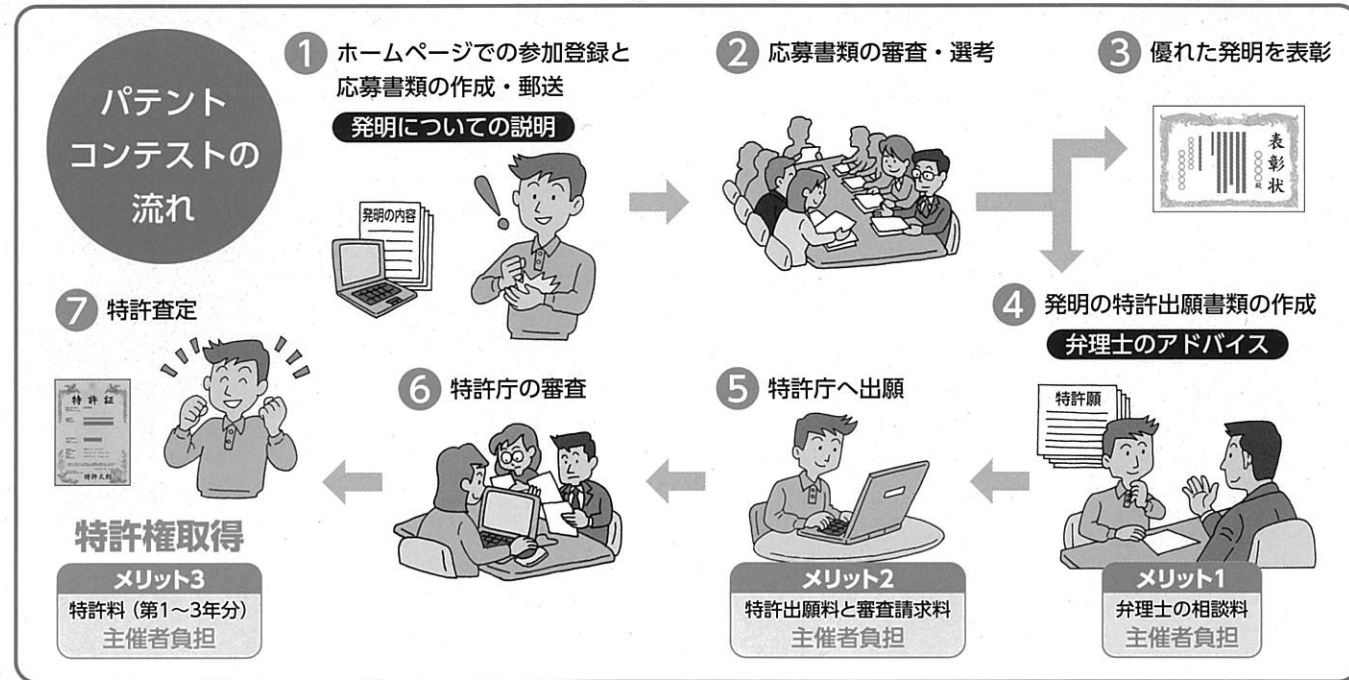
パテントコンテストの流れ

1 ホームページでの参加登録と応募書類の作成・郵送

発明についての説明

発明の内容

2 応募書類の審査・選考

3 優れた発明を表彰

表彰状

4 発明の特許出願書類の作成

弁理士のアドバイス

特許願

メリット1
弁理士の相談料
主催者負担

5 特許庁へ出願

メリット2
特許出願料と審査請求料
主催者負担

6 特許庁の審査

7 特許査定

特許証

特許権取得

メリット3
特許料（第1～3年分）
主催者負担